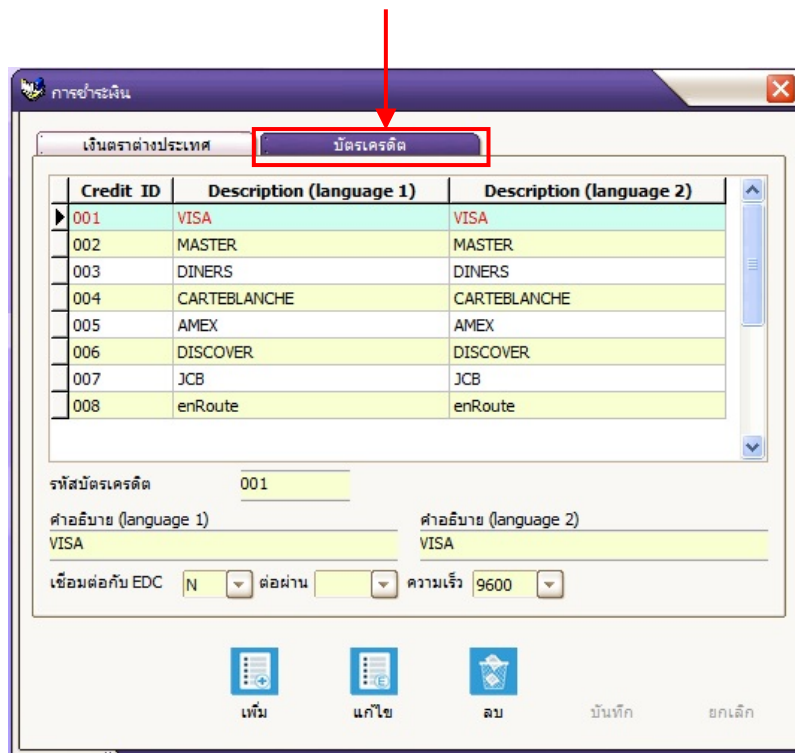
การชำระเงิน

เงินตราต่างประเทศ | บัตรเครดิต

| Credit ID | Description (language 1) | Description (language 2) |
|---|---|---|
| 001 | VISA | VISA |
| 002 | MASTER | MASTER |
| 003 | DINERS | DINERS |
| 004 | CARTEBLANCHE | CARTEBLANCHE |
| 005 | AMEX | AMEX |
| 006 | DISCOVER | DISCOVER |
| 007 | JCB | JCB |
| 008 | enRoute | enRoute |

รหัสบัตรเครดิต 001

คำอธิบาย (language 1) VISA

คำอธิบาย (language 2) VISA

เชื่อมต่อกับ EDC N ต่อผ่าน ความเร็ว 9600

เพิ่ม แก้ไข ลบ บันทึก ยกเลิก